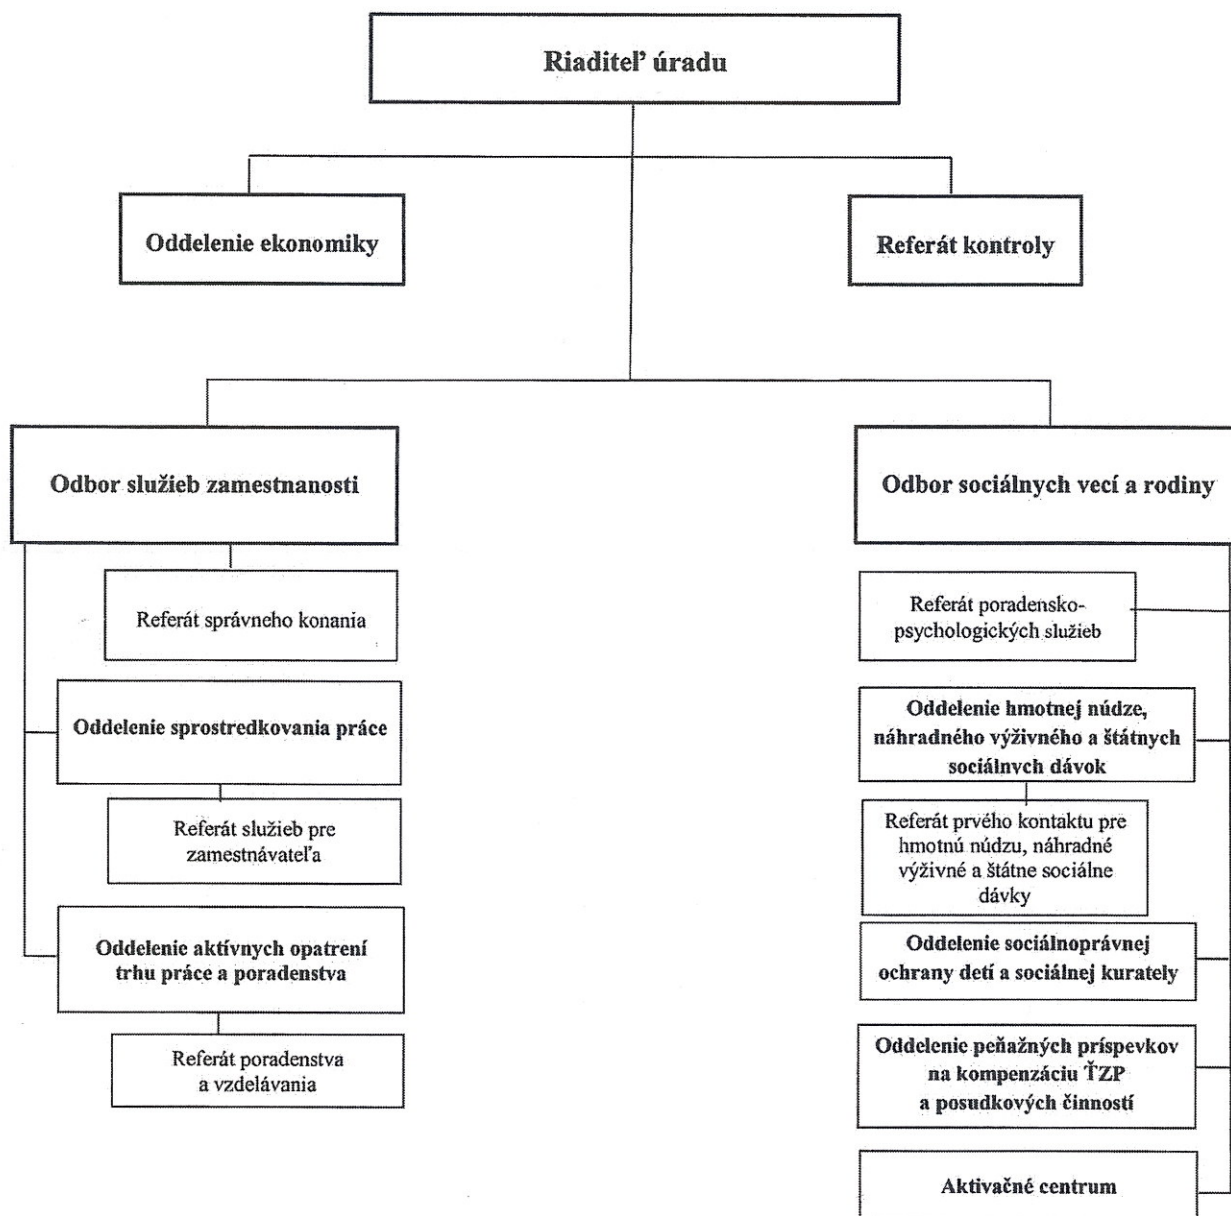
Riaditeľ úradu

Oddelenie ekonomiky

Referát kontroly

Odbor služieb zamestnanosti

Referát správneho konania

Oddelenie sprostredkovania práce

Referát služieb pre zamestnávateľa

Oddelenie aktívnych opatrení trhu práce a poradenstva

Referát poradenstva a vzdelávania

Odbor sociálnych vecí a rodiny

Referát poradensko-psychologických služieb

Oddelenie hmotnej núdze, náhradného výživného a štátnych sociálnych dávok

Referát prvého kontaktu pre hmotnú núdzu, náhradné výživné a štátne sociálne dávky

Oddelenie sociálnoprávnej ochrany detí a sociálnej kurately

Oddelenie peňažných príspevkov na kompenzáciu ŤZP a posudkových činností

Aktivačné centrum